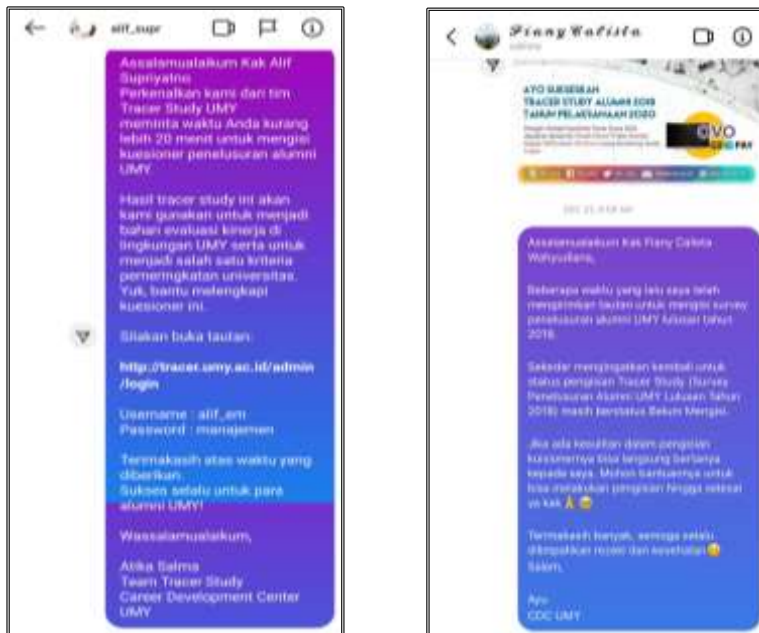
alif_supr

Assalamualaikum Kak Alif Supriyatno
Perkenalkan kami dari tim Tracer Study UMY meminta waktu Anda kurang lebih 20 menit untuk mengisi kuesioner penelusuran alumni UMY.

Hasil tracer study ini akan kami gunakan untuk menjadi bahan evaluasi kinerja di lingkungan UMY serta untuk menjadi salah satu kriteria pemeringkatan universitas. Yuk, bantu melengkapi kuesioner ini.

Silakan buka tautan:

http://tracer.umy.ac.id/admin/login

Username : alif_am
Password : manajemen

Termakasih atas waktu yang diberikan.
Sukses selalu untuk para alumni UMY!

Wassalamualaikum,

Atika Salma
Team Tracer Study
Career Development Center

Fiany Calista

AYO SUKSESKAN TRACER STUDY ALUMNI 2018 TAHUN PELAKSANAAN 2020

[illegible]

OVO

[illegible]

Assalamualaikum Kak Fiany Calista Wahyudiana,

Beberapa waktu yang lalu saya telah mengirimkan tautan untuk mengisi survey penelusuran alumni UMY lulusan tahun 2018.

Sekedar mengingatkan kembali untuk status pengisian Tracer Study (Survey Penelusuran Alumni UMY Lulusan Tahun 2018) masih berstatus Belum Mengisi.

Jika ada kesulitan dalam pengisian kuesionernya bisa langsung bertanya kepada saya. Mohon bantuannya untuk bisa melakukan pengisian hingga selesai ya kak 🙏😊

Terimakasih banyak, semoga selalu dilimpahkan rezeki dan kesehatan😊
Salam,

Ayu
CDC UMY